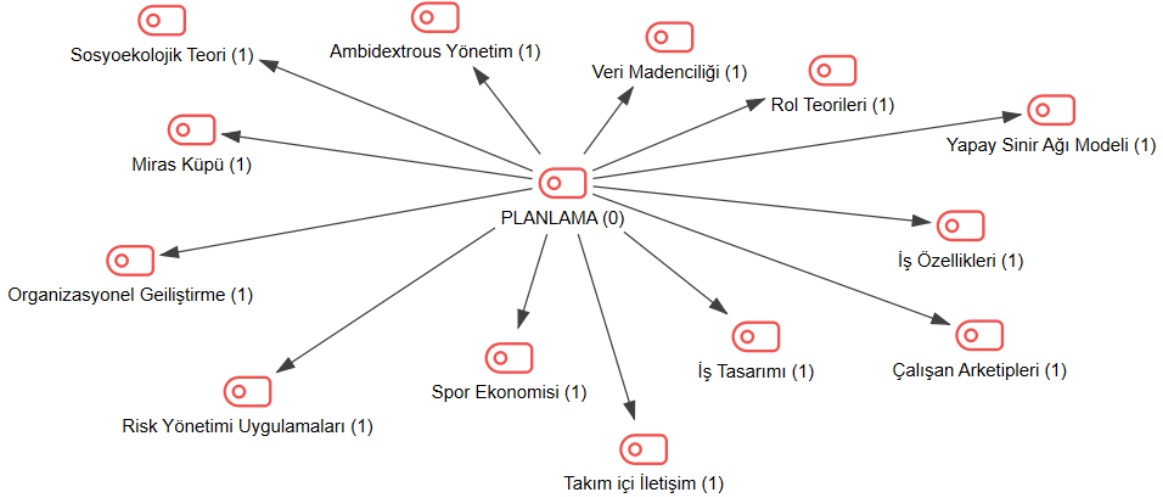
Sosyoekolojik Teori (1)

Ambidextrous Yönetim (1)

Veri Madenciliği (1)

Rol Teorileri (1)

Yapay Sinir Ağı Modeli (1)

Miras Küpü (1)

PLANLAMA (0)

İş Özellikleri (1)

Organizasyonel Geilİştirme (1)

Çalışan Arketipleri (1)

İş Tasarımı (1)

Spor Ekonomisi (1)

Risk Yönetimi Uygulamaları (1)

Takım içi İletişim (1)